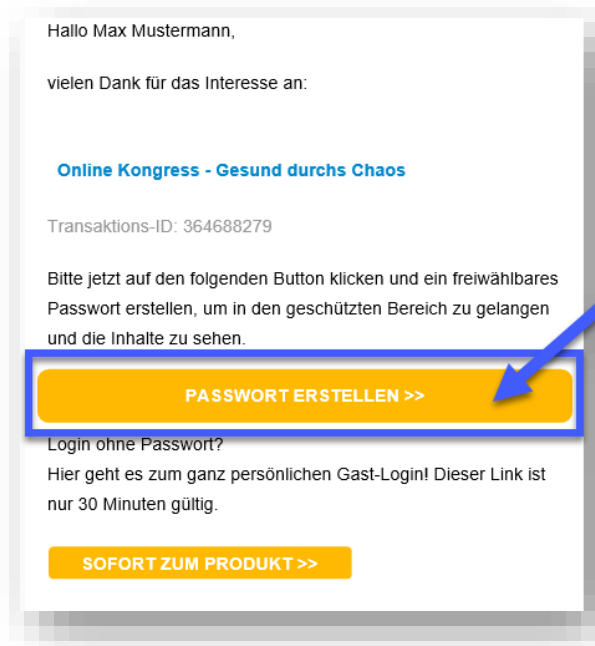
Hallo Max Mustermann,

vielen Dank für das Interesse an:

Online Kongress - Gesund durchs Chaos

Transaktions-ID: 364688279

Bitte jetzt auf den folgenden Button klicken und ein freiwählbares Passwort erstellen, um in den geschützten Bereich zu gelangen und die Inhalte zu sehen.

PASSWORT ERSTELLEN >>

Login ohne Passwort?
Hier geht es zum ganz persönlichen Gast-Login! Dieser Link ist nur 30 Minuten gültig.

SOFORT ZUM PRODUKT >>